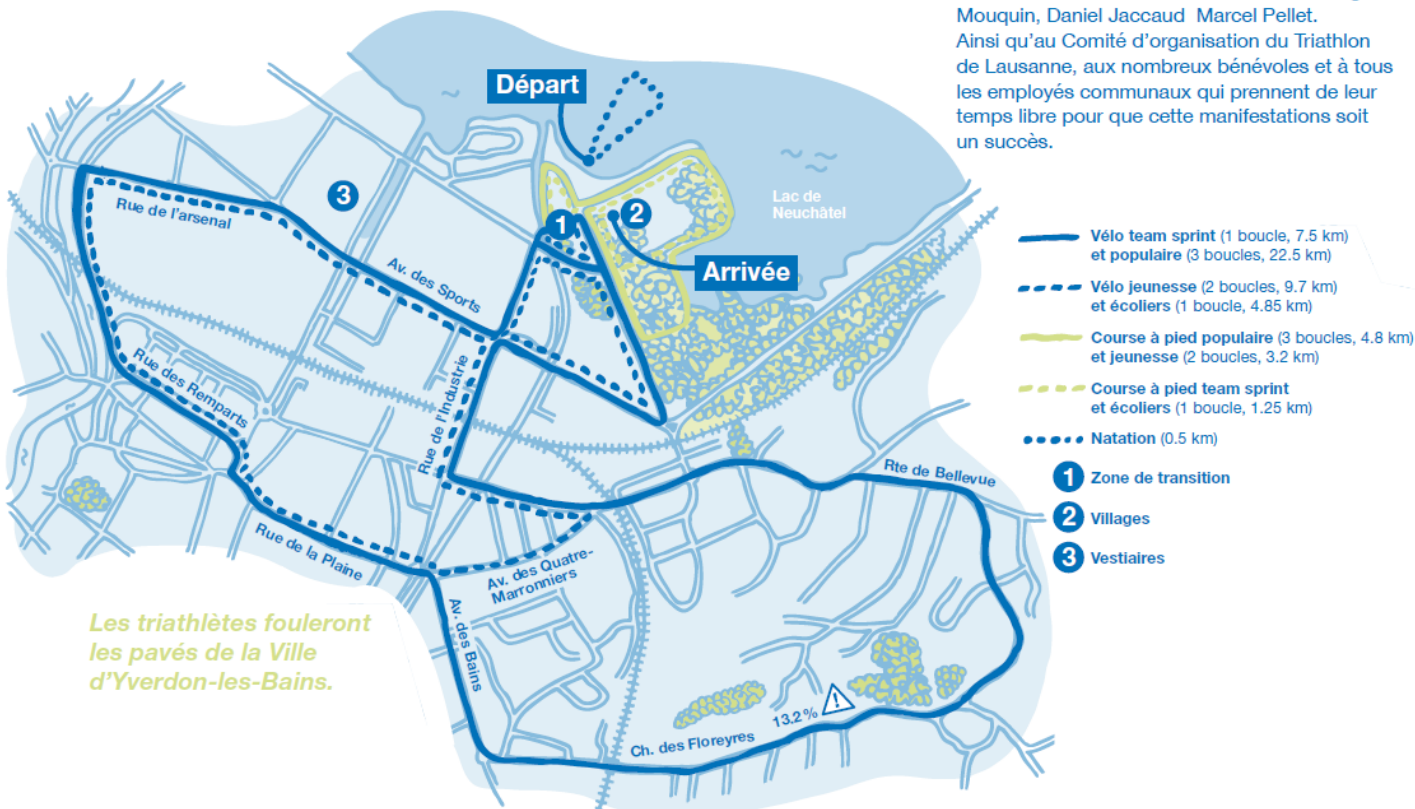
Mouquin, Daniel Jaccaud Marcel Pellet.
Ainsi qu'au Comité d'organisation du Triathlon de Lausanne, aux nombreux bénévoles et à tous les employés communaux qui prennent de leur temps libre pour que cette manifestations soit un succès.

Départ

3

Lac de Neuchâtel

1

2

Arrivée

Rue de l'arsenal

Av. des Sports

Rue de l'Industrie

Rue des Remparts

Rue de la Plaine

Av. des Quatre-Marronniers

Av. des Bains

Rte de Bellevue

13.2%

Ch. des Floreyres

Vélo team sprint (1 boucle, 7.5 km) et populaire (3 boucles, 22.5 km)

Vélo jeunesse (2 boucles, 9.7 km) et écoliers (1 boucle, 4.85 km)

Course à pied populaire (3 boucles, 4.8 km) et jeunesse (2 boucles, 3.2 km)

Course à pied team sprint et écoliers (1 boucle, 1.25 km)

Natation (0.5 km)

1 Zone de transition

2 Villages

3 Vestiaires

Les triathlètes fouleront les pavés de la Ville d'Yverdon-les-Bains.